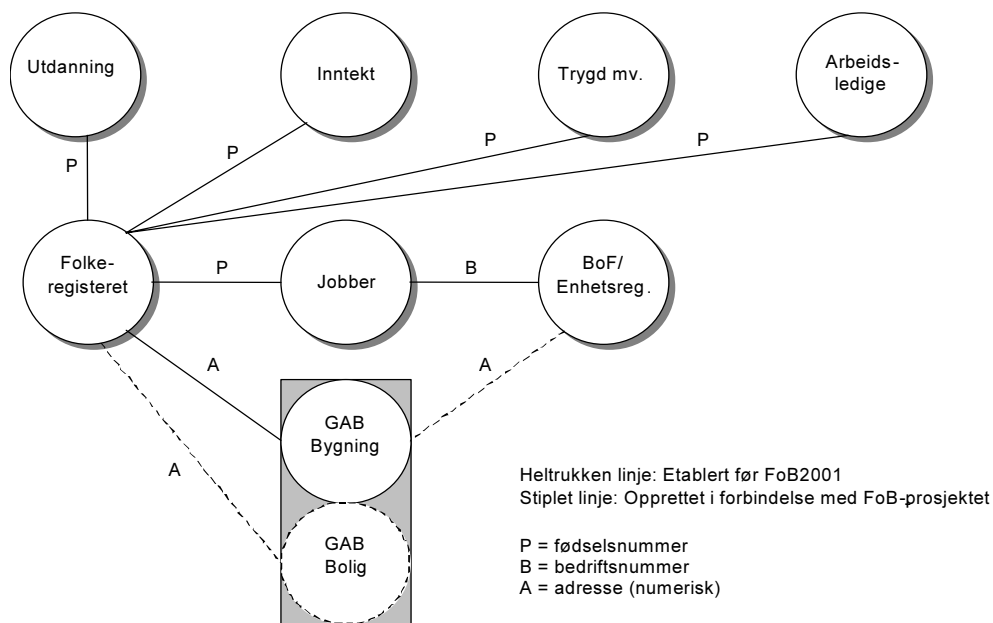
Utdanning

Inntekt

Trygd mv.

Arbeids-ledige

P

P

P

P

Folke-registeret

P

Jobber

B

BoF/ Enhetsreg.

A

A

GAB Bygning

A

GAB Bolig

Heltrukken linje: Etablert før FoB2001
Stiplet linje: Opprettet i forbindelse med FoB-prosjektet

P = fødselsnummer
B = bedriftsnummer
A = adresse (numerisk)